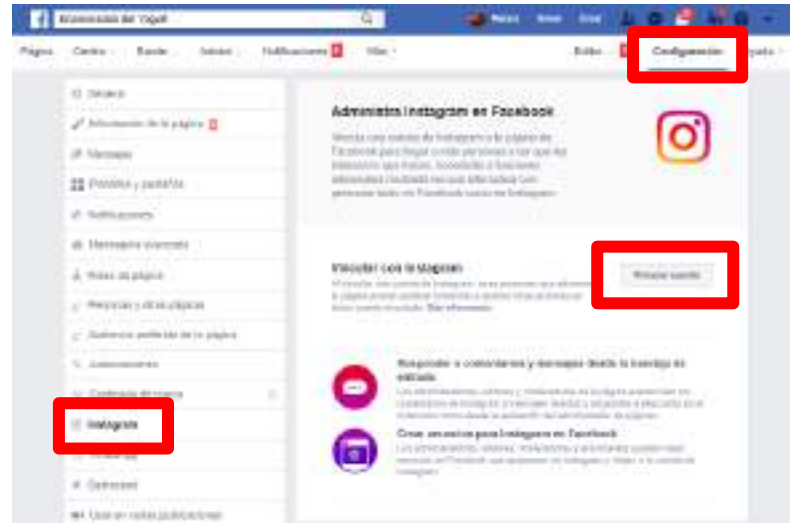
Economistas del Yogurt

Marcos Inicio Crear

Página Centro Buzón Anuncios Notificaciones Más

Editar Configuración Ayuda

General
Información de la página
Mensajes
Plantillas y pestañas
Notificaciones
Mensajería avanzada
Roles de página
Personas y otras páginas
Audiencia preferida de la página
Autorizaciones
Contenido de marca
Instagram
Destacado
Cronología
Usar en varias publicaciones

Administra Instagram en Facebook

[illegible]

Vincular con Instagram

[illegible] Más información

Iniciar sesión

Responder a comentarios y mensajes desde la bandeja de entrada

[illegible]

Crear anuncios para Instagram en Facebook

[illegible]